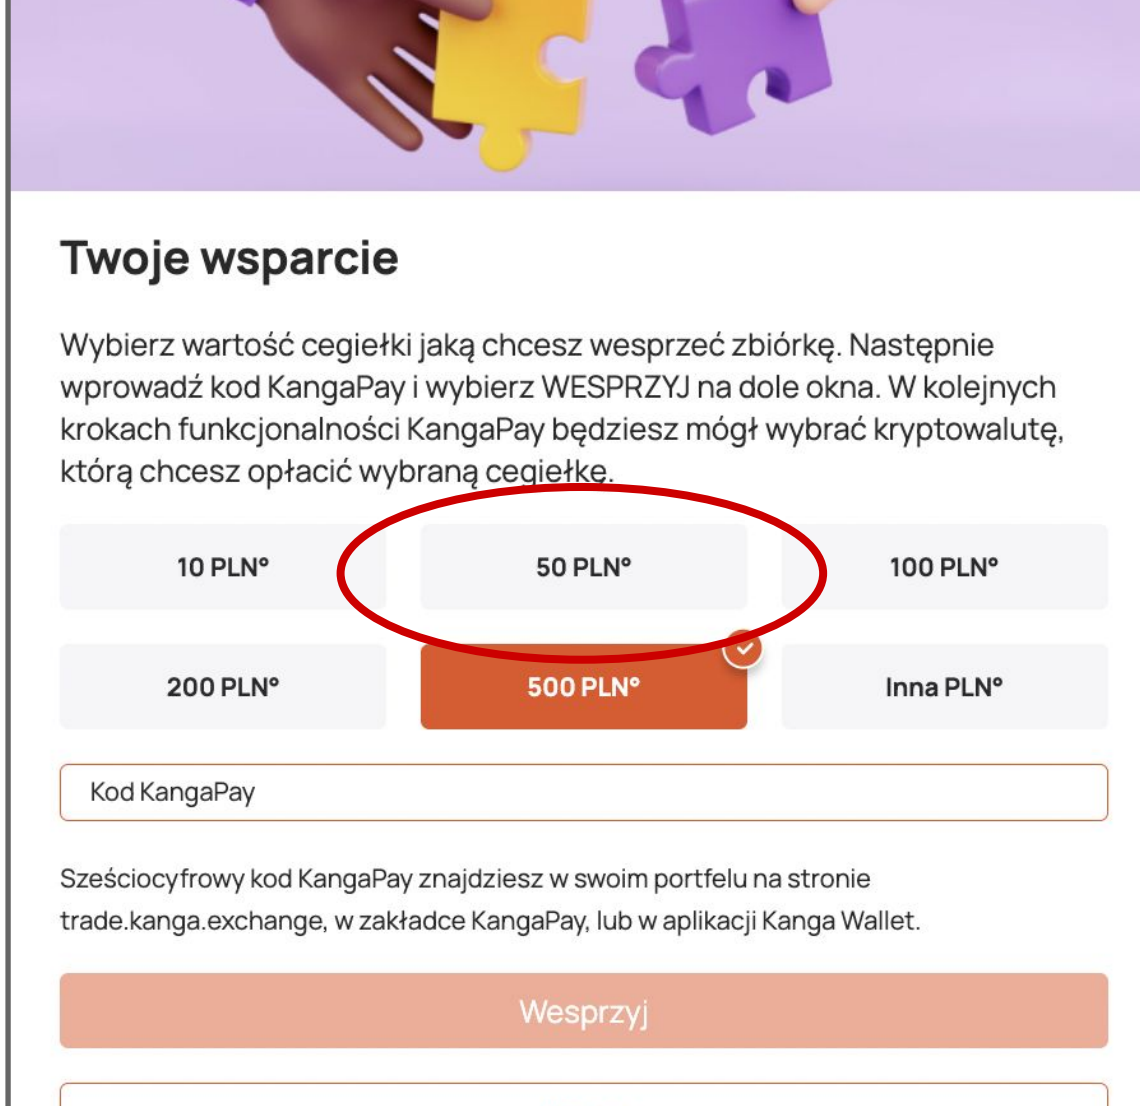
Twoje wsparcie

Wybierz wartość cegiełki jaką chcesz wesprzeć zbiórkę. Następnie wprowadź kod KangaPay i wybierz WESPRZYJ na dole okna. W kolejnych krokach funkcjonalności KangaPay będziesz mógł wybrać kryptowalutę, którą chcesz opłacić wybraną cegiełkę.

10 PLN°
50 PLN°
100 PLN°
200 PLN°
500 PLN°
Inna PLN°

Kod KangaPay

Sześciocyfrowy kod KangaPay znajdziesz w swoim portfelu na stronie trade.kanga.exchange, w zakładce KangaPay, lub w aplikacji Kanga Wallet.

Wesprzyj